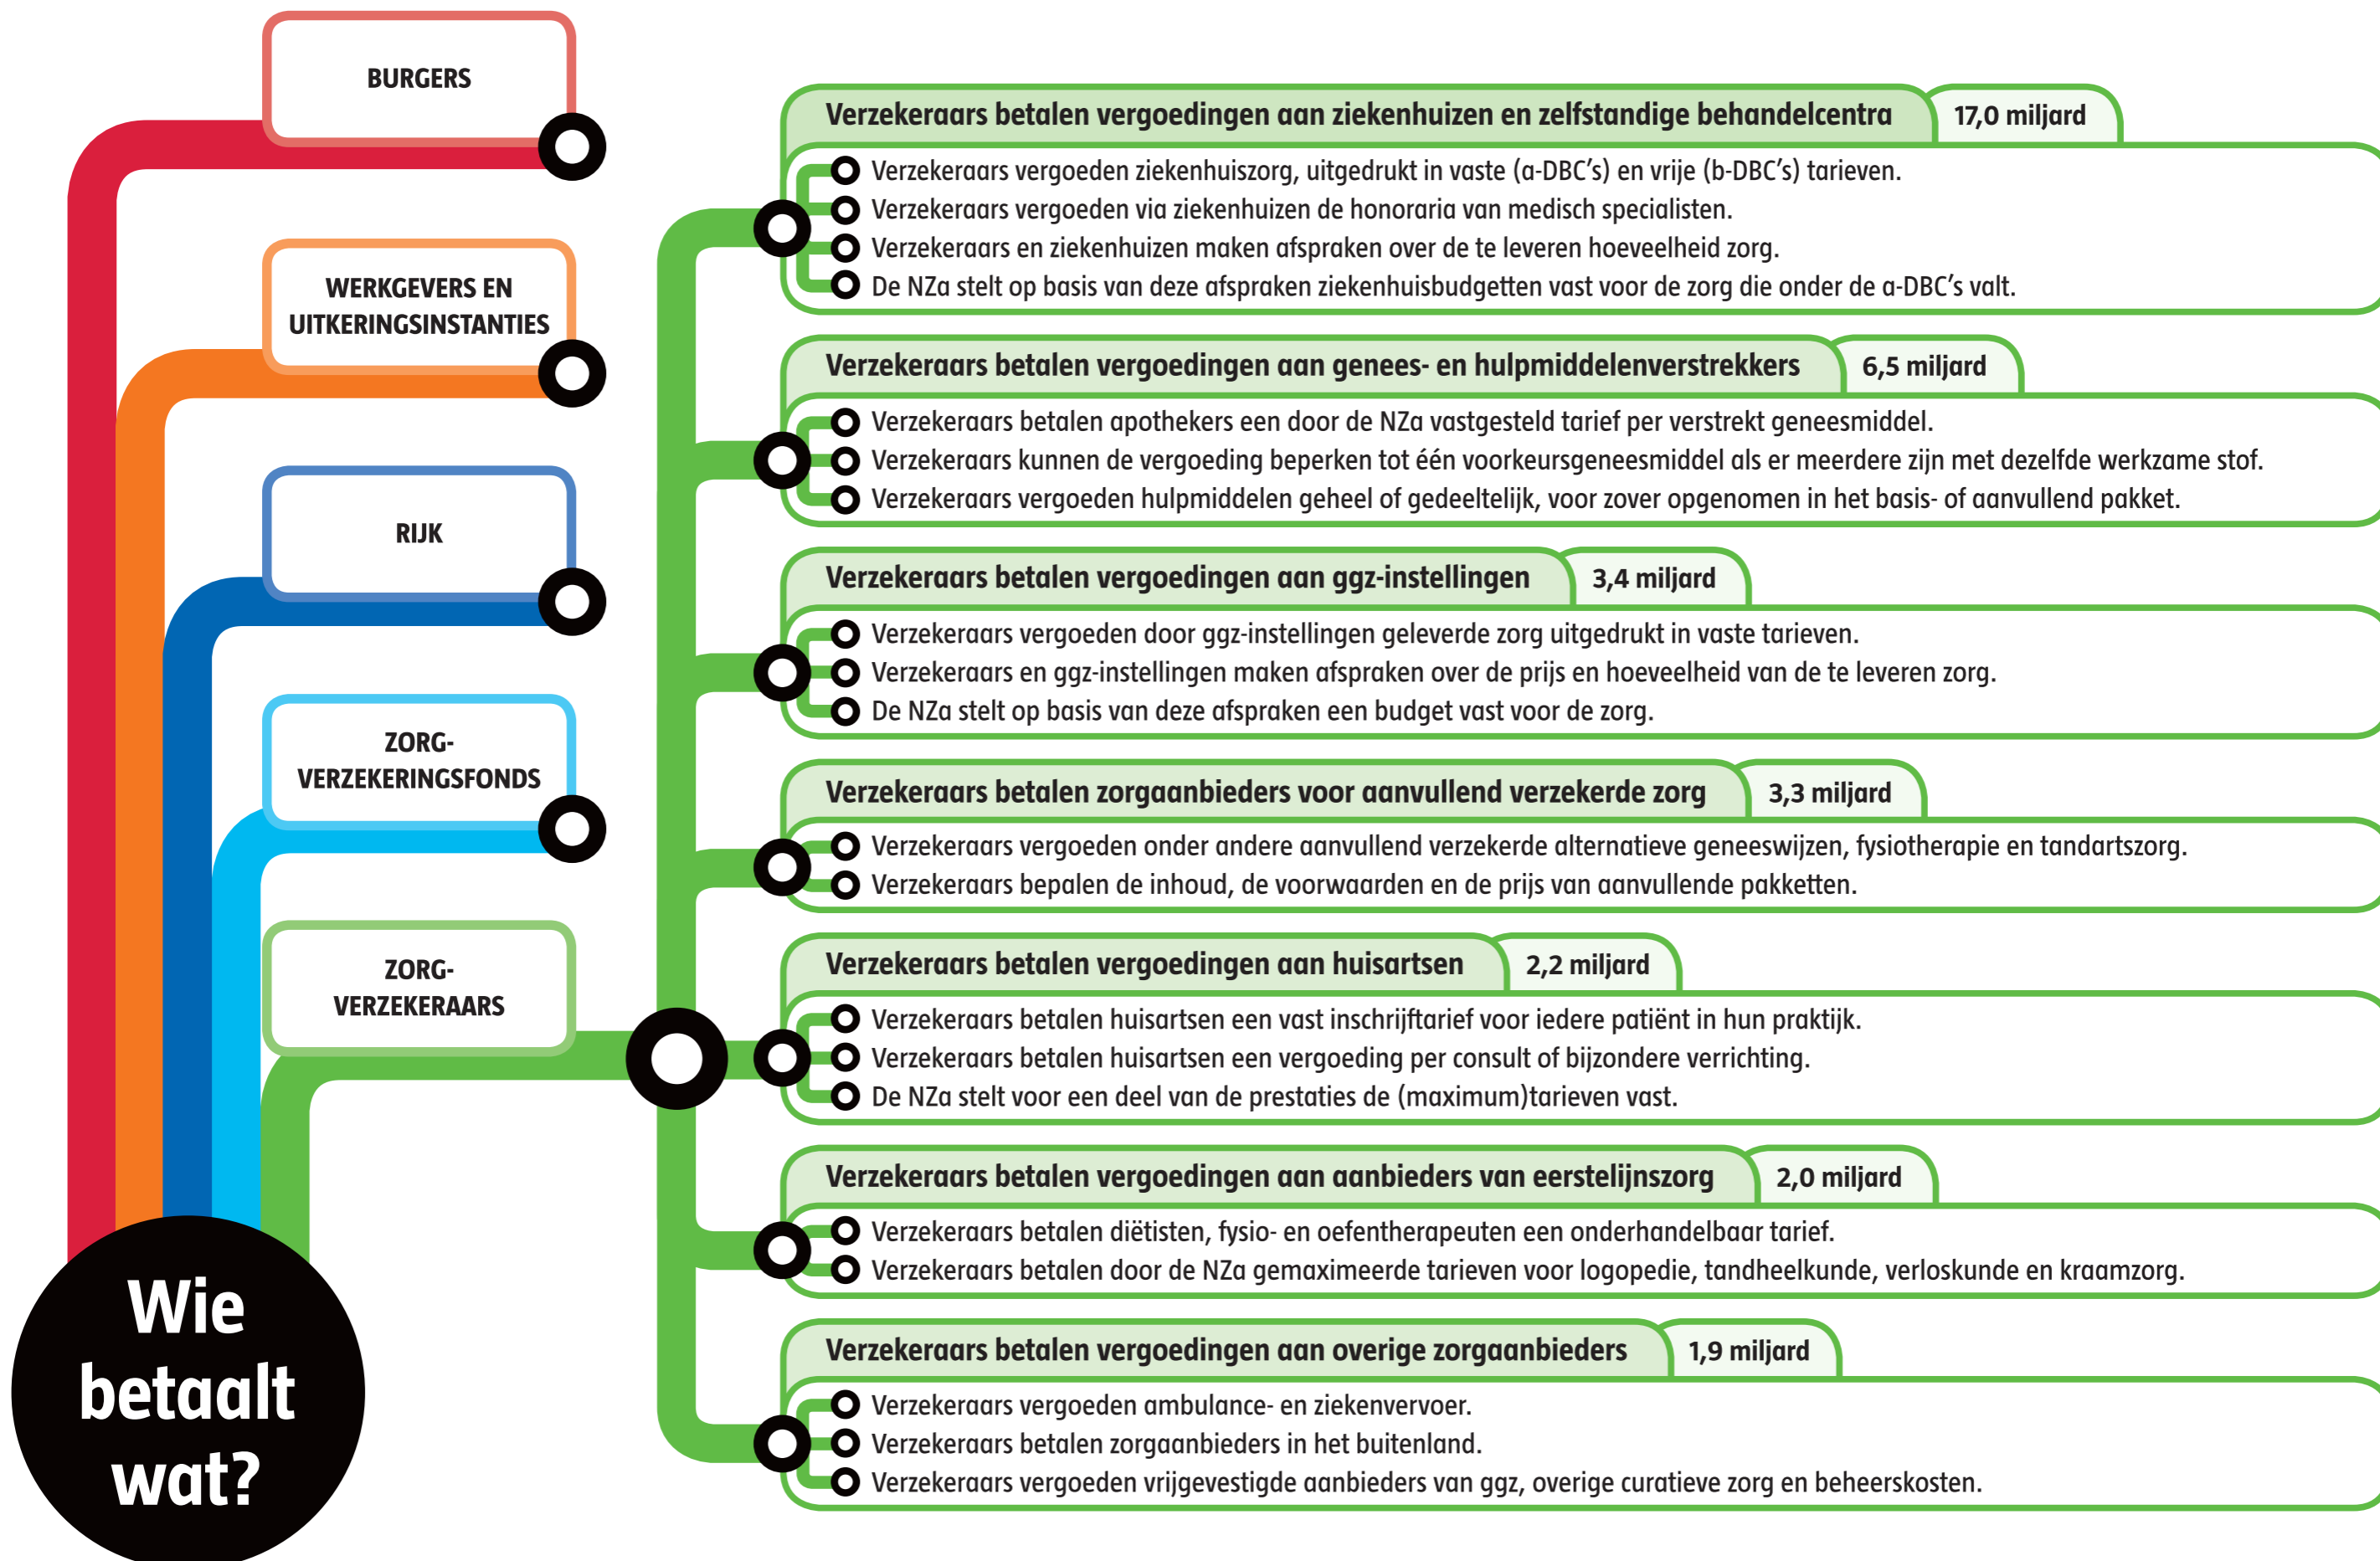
BURGERS

WERKGEVERS EN UITKERINGSINSTANTIES

RIJK

ZORG-VERZEKERINGSFONDS

ZORG-VERZEKERAARS

Wie betaalt wat?

Verzekeraars betalen vergoedingen aan ziekenhuizen en zelfstandige behandelcentra
17,0 miljard

Verzekeraars vergoeden ziekenhuiszorg, uitgedrukt in vaste (a-DBC's) en vrije (b-DBC's) tarieven.
Verzekeraars vergoeden via ziekenhuizen de honoraria van medisch specialisten.
Verzekeraars en ziekenhuizen maken afspraken over de te leveren hoeveelheid zorg.
De NZa stelt op basis van deze afspraken ziekenhuisbudgetten vast voor de zorg die onder de a-DBC's valt.

Verzekeraars betalen vergoedingen aan genees- en hulpmiddelenverstrekkers
6,5 miljard

Verzekeraars betalen apothekers een door de NZa vastgesteld tarief per verstrekt geneesmiddel.
Verzekeraars kunnen de vergoeding beperken tot één voorkeursgeneesmiddel als er meerdere zijn met dezelfde werkzame stof.
Verzekeraars vergoeden hulpmiddelen geheel of gedeeltelijk, voor zover opgenomen in het basis- of aanvullend pakket.

Verzekeraars betalen vergoedingen aan ggz-instellingen
3,4 miljard

Verzekeraars vergoeden door ggz-instellingen geleverde zorg uitgedrukt in vaste tarieven.
Verzekeraars en ggz-instellingen maken afspraken over de prijs en hoeveelheid van de te leveren zorg.
De NZa stelt op basis van deze afspraken een budget vast voor de zorg.

Verzekeraars betalen zorgaanbieders voor aanvullend verzekerde zorg
3,3 miljard

Verzekeraars vergoeden onder andere aanvullend verzekerde alternatieve geneeswijzen, fysiotherapie en tandartszorg.
Verzekeraars bepalen de inhoud, de voorwaarden en de prijs van aanvullende pakketten.

Verzekeraars betalen vergoedingen aan huisartsen
2,2 miljard

Verzekeraars betalen huisartsen een vast inschrijftarief voor iedere patiënt in hun praktijk.
Verzekeraars betalen huisartsen een vergoeding per consult of bijzondere verrichting.
De NZa stelt voor een deel van de prestaties de (maximum)tarieven vast.

Verzekeraars betalen vergoedingen aan aanbieders van eerstelijnszorg
2,0 miljard

Verzekeraars betalen diëtisten, fysio- en oefentherapeuten een onderhandelbaar tarief.
Verzekeraars betalen door de NZa gemaximeerde tarieven voor logopedie, tandheelkunde, verloskunde en kraamzorg.

Verzekeraars betalen vergoedingen aan overige zorgaanbieders
1,9 miljard

Verzekeraars vergoeden ambulance- en ziekenvervoer.
Verzekeraars betalen zorgaanbieders in het buitenland.
Verzekeraars vergoeden vrijgevestigde aanbieders van ggz, overige curatieve zorg en beheerskosten.